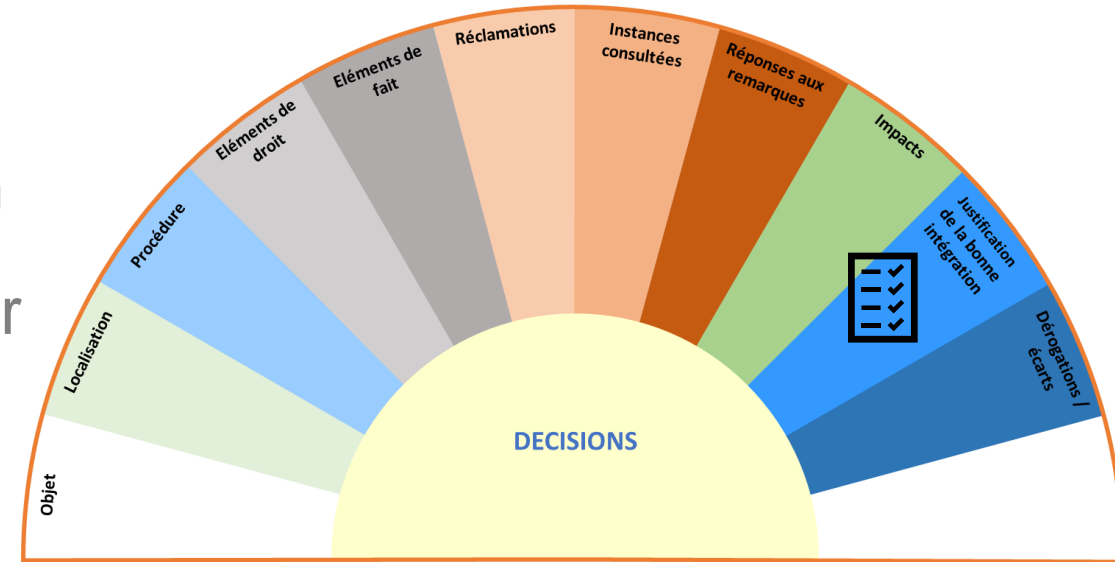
Objet

Localisation

Procédure

Eléments de droit

Eléments de fait

Réclamations

Instances consultées

Réponses aux remarques

Impacts

Justification de la bonne intégration

Dérogations / écarts

DECISIONS

r